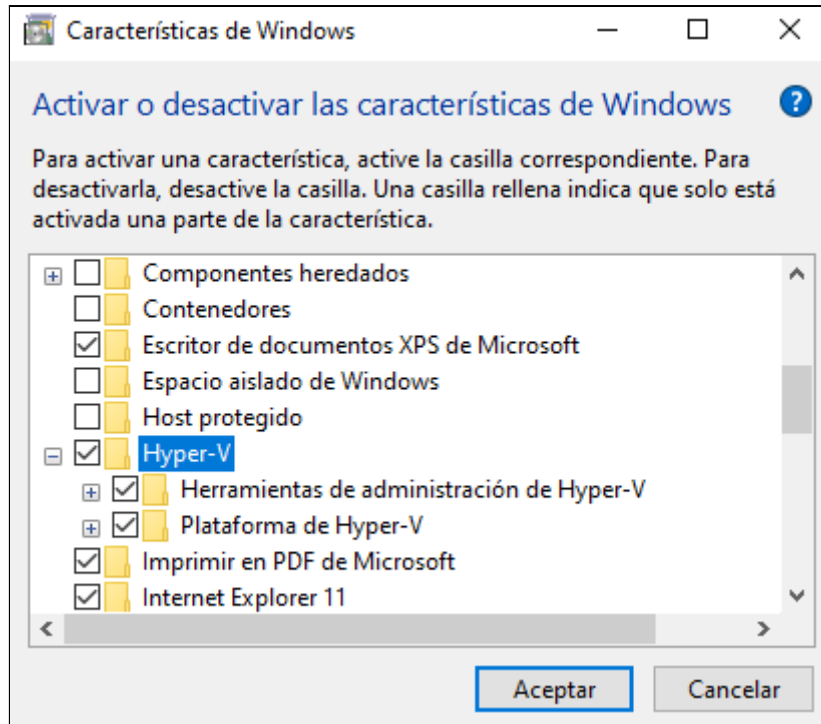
Características de Windows

Activar o desactivar las características de Windows

Para activar una característica, active la casilla correspondiente. Para desactivarla, desactive la casilla. Una casilla rellena indica que solo está activada una parte de la característica.

Componentes heredados
Contenedores
Escritor de documentos XPS de Microsoft
Espacio aislado de Windows
Host protegido
Hyper-V
Herramientas de administración de Hyper-V
Plataforma de Hyper-V
Imprimir en PDF de Microsoft
Internet Explorer 11

Aceptar
Cancelar